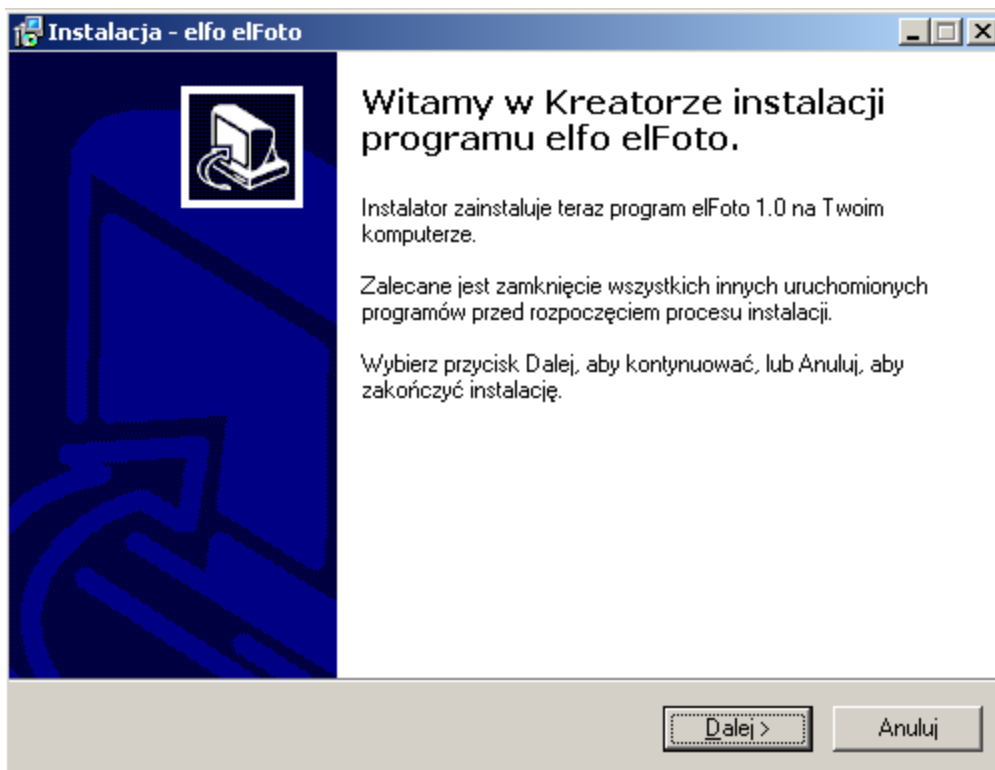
Instalacja - elfo elFoto

Witamy w Kreatorze instalacji programu elfo elFoto.

Instalator zainstaluje teraz program elFoto 1.0 na Twoim komputerze.

Zalecane jest zamknięcie wszystkich innych uruchomionych programów przed rozpoczęciem procesu instalacji.

Wybierz przycisk Dalej, aby kontynuować, lub Anuluj, aby zakończyć instalację.

Dalej >

Anuluj